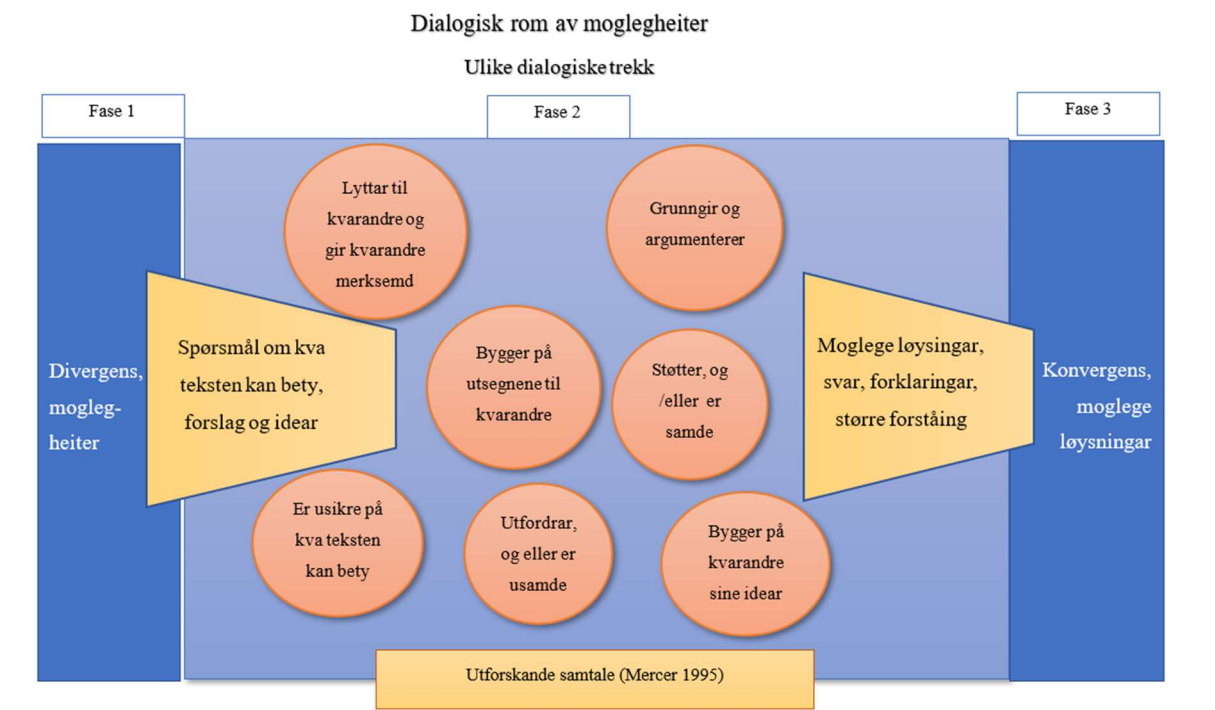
Dialogisk rom av moglegheiter

Ulike dialogiske trekk

Fase 1

Fase 2

Fase 3

Divergens, mogleg-heiter

Spørsmål om kva teksten kan bety, forslag og idear

Lyttar til kvarandre og gir kvarandre merksemd

Grunngir og argumenterer

Bygger på utsegnene til kvarandre

Støtter, og /eller er samde

Er usikre på kva teksten kan bety

Utfordrar, og eller er usamde

Bygger på kvarandre sine idear

Moglege løysingar, svar, forklaringar, større forståing

Konvergens, moglege løysningar

Utforskande samtale (Mercer 1995)